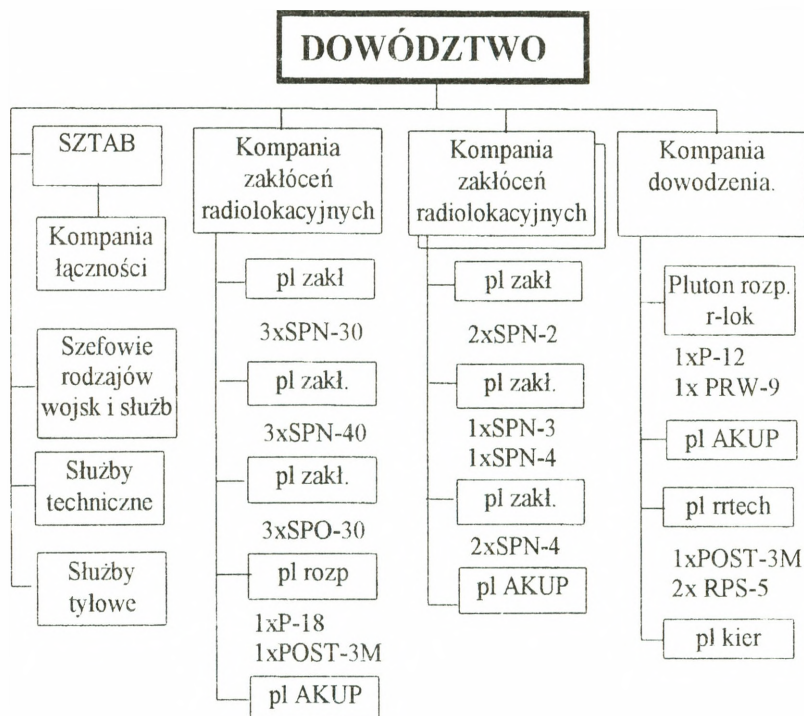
DOWÓDZTWO

SZTAB

Kompania łączności

Szefowie rodzajów wojsk i służb

Służby techniczne

Służby tyłowe

Kompania zakłóceń radiolokacyjnych

pl zakł

3xSPN-30

pl zakł.

3xSPN-40

pl zakł.

3xSPO-30

pl rozp

1xP-18
1xPOST-3M

pl AKUP

Kompania zakłóceń radiolokacyjnych

pl zakł

2xSPN-2

pl zakł.

1xSPN-3
1xSPN-4

pl zakł.

2xSPN-4

pl AKUP

Kompania dowodzenia.

Pluton rozp. r-lok

1xP-12
1x PRW-9

pl AKUP

pl rrtech

1xPOST-3M
2x RPS-5

pl kier